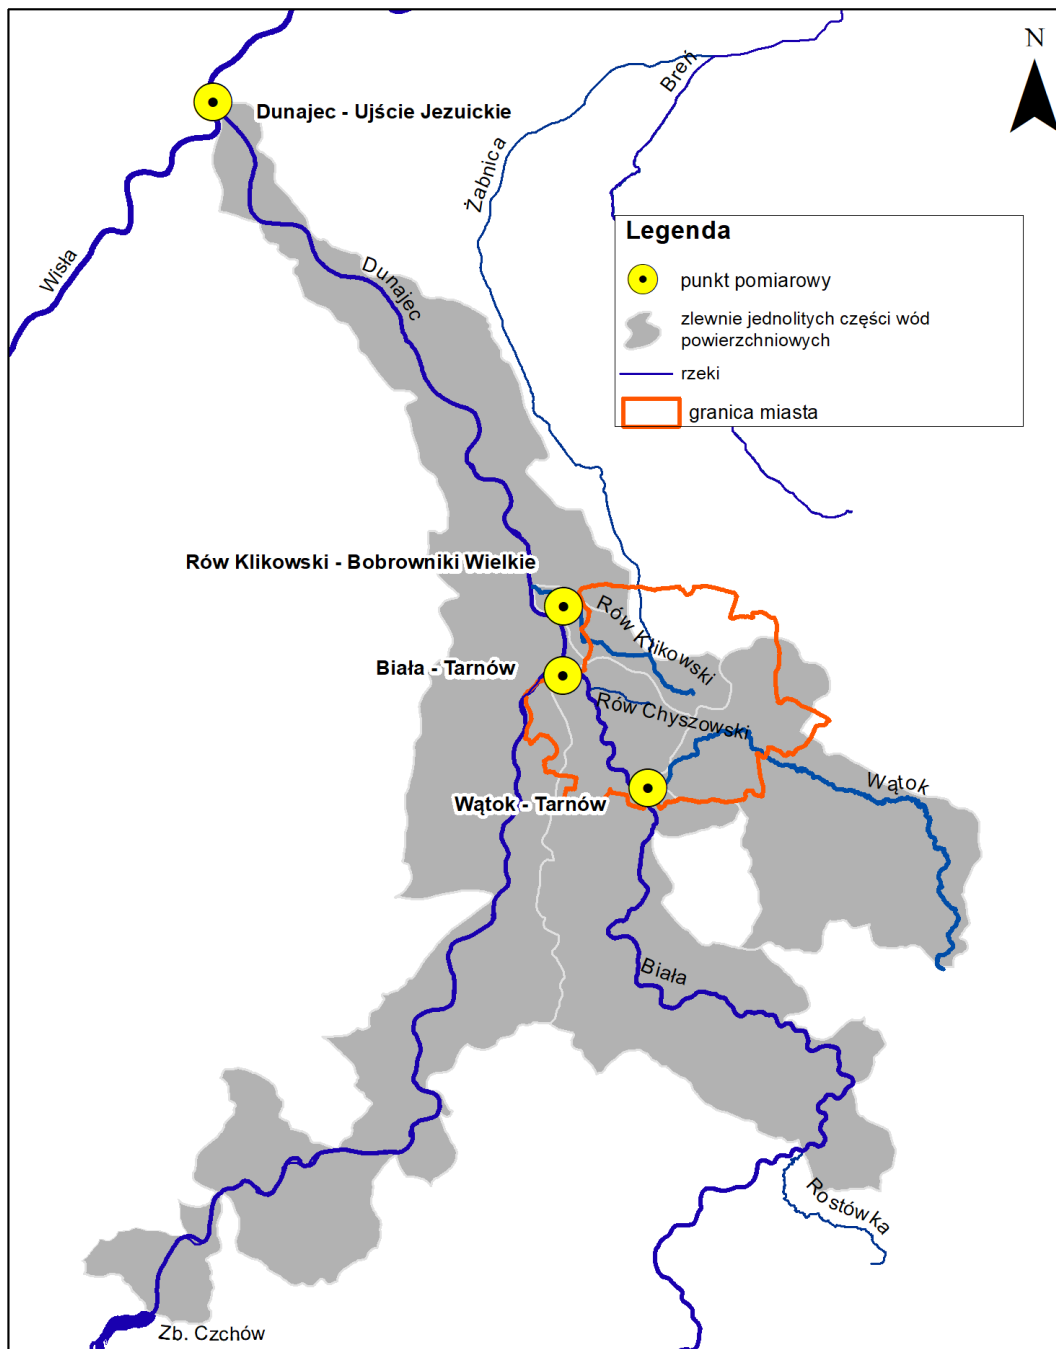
N

Dunajec - Ujście Jezuickie

Wisła

Dunajec

Żabnica

Breń

Legenda

punkt pomiarowy

zlewnie jednolitych części wód powierzchniowych

rzeki

granica miasta

Rów Klikowski - Bobrowniki Wielkie

Rów Klikowski

Biała - Tarnów

Rów Chyszowski

Wątok

Wątok - Tarnów

Biała

Rostówka

Zb. Czchów